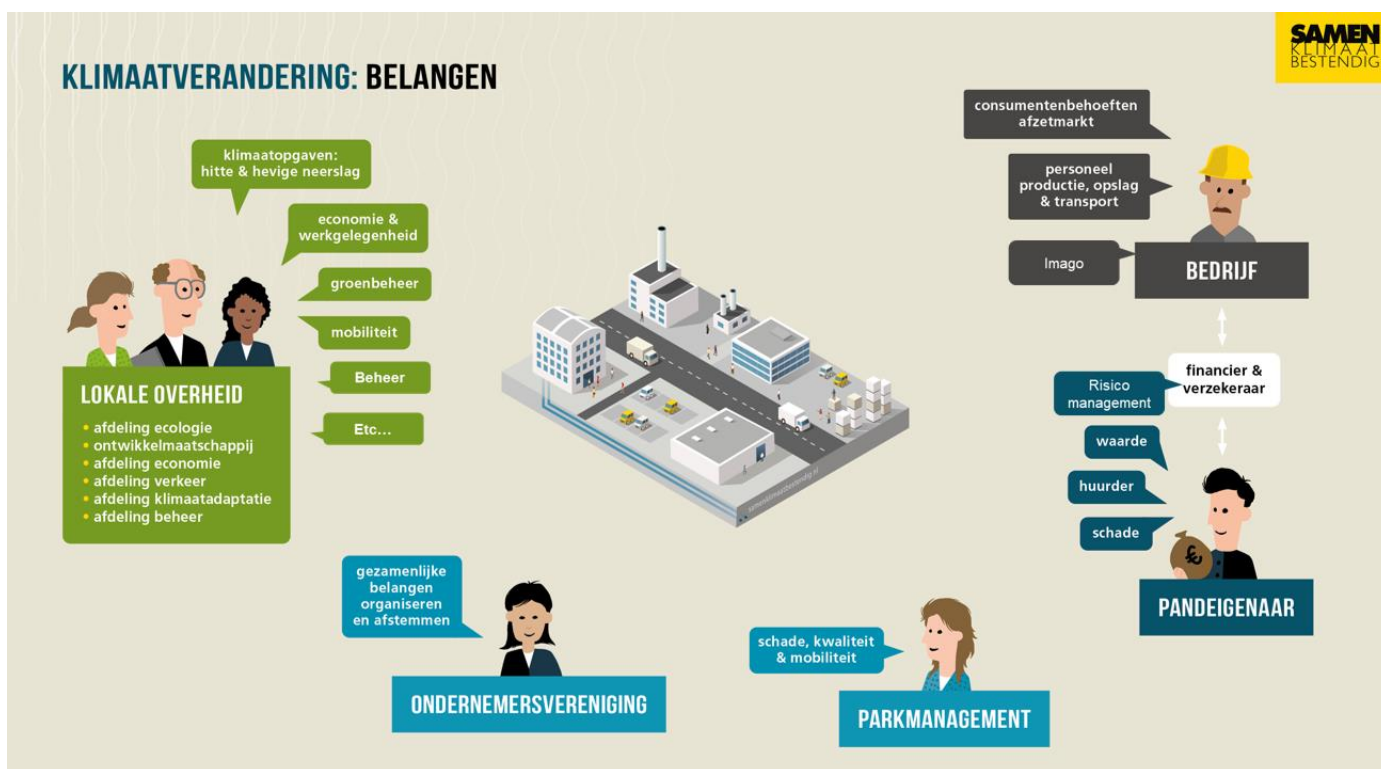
KLIMAATVERANDERING: BELANGEN

SAMEN KLIMAAT BESTENDIG

klimaatopgaven: hitte & hevige neerslag

economie & werkgelegenheid

groenbeheer

mobiliteit

Beheer

Etc...

LOKALE OVERHEID

• afdeling ecologie
• ontwikkelmaatschappij
• afdeling economie
• afdeling verkeer
• afdeling klimaatadaptatie
• afdeling beheer

consumentenbehoeften afzetmarkt

personeel productie, opslag & transport

Imago

BEDRIJF

financier & verzekeraar

Risico management

waarde

huurder

schade

PANDEIGENAAR

gezamenlijke belangen organiseren en afstemmen

ONDERNEMERSVERENIGING

schade, kwaliteit & mobiliteit

PARKMANAGEMENT